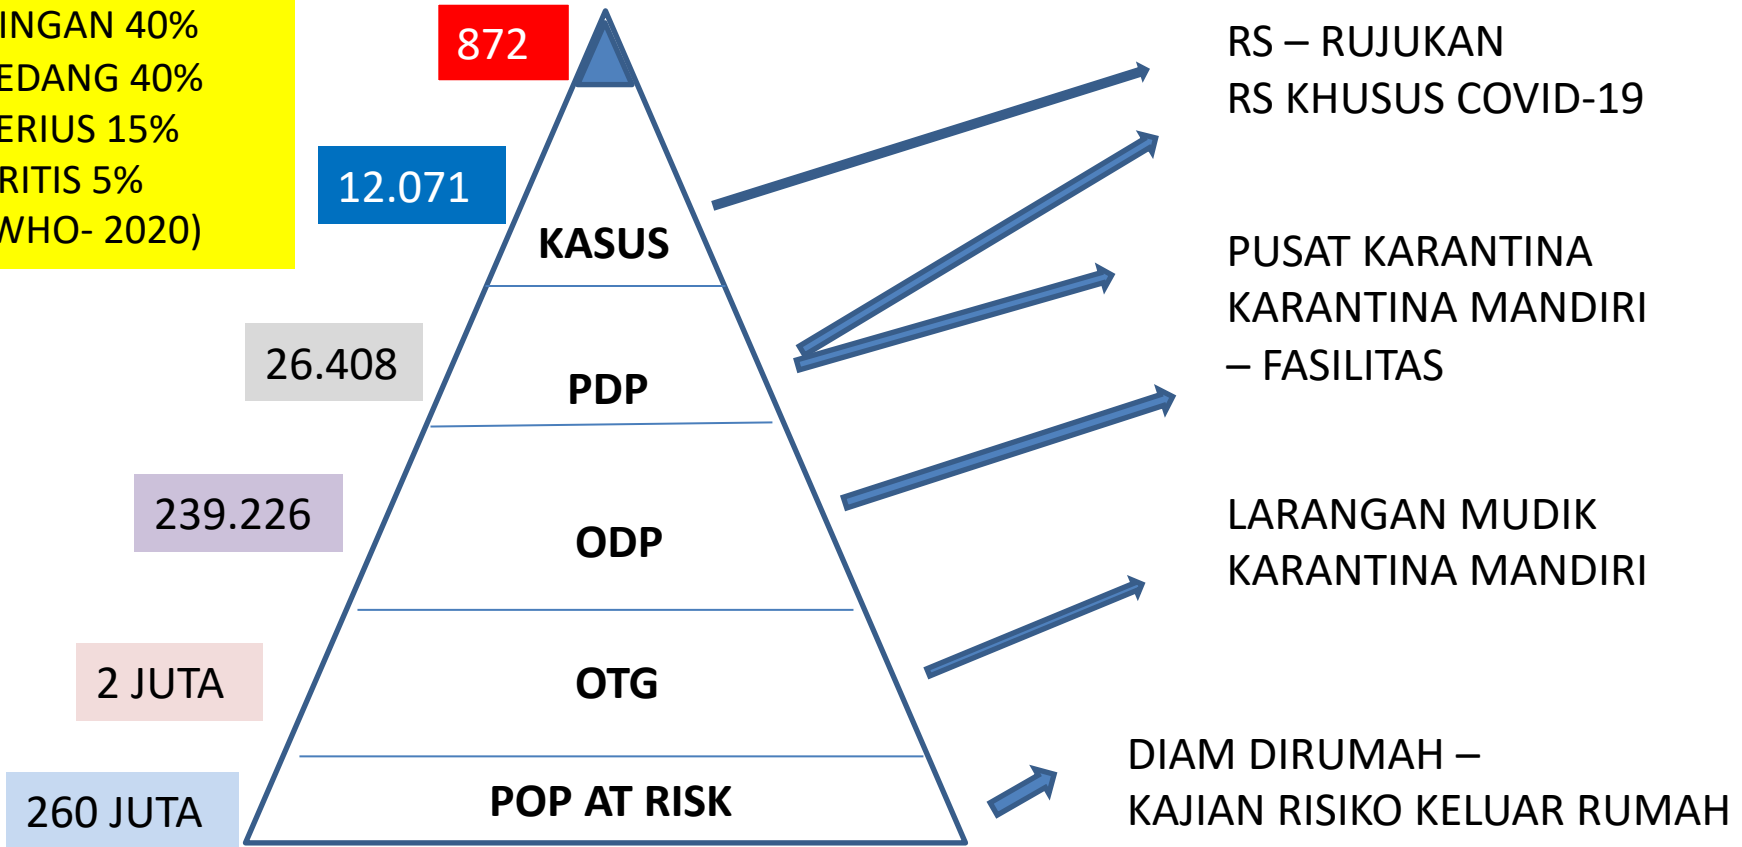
INGAN 40%
EDANG 40%
ERIUS 15%
RITIS 5%
WHO- 2020)

872

12.071

KASUS

26.408

PDP

239.226

ODP

2 JUTA

OTG

260 JUTA

POP AT RISK

RS – RUJUKAN
RS KHUSUS COVID-19

PUSAT KARANTINA
KARANTINA MANDIRI
– FASILITAS

LARANGAN MUDIK
KARANTINA MANDIRI

DIAM DIRUMAH –
KAJIAN RISIKO KELUAR RUMAH